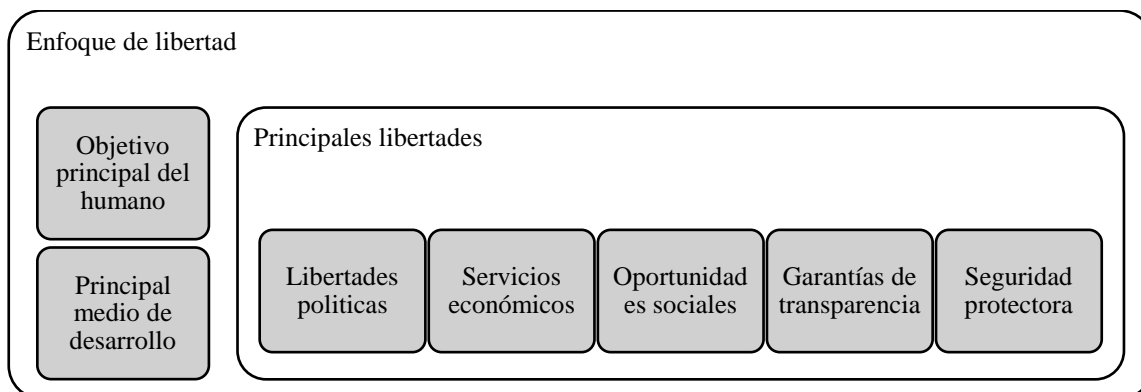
Enfoque de libertad

Objetivo principal del humano

Principal medio de desarrollo

Principales libertades

Libertades politicas

Servicios económicos

Oportunidad es sociales

Garantías de transparencia

Seguridad protectora